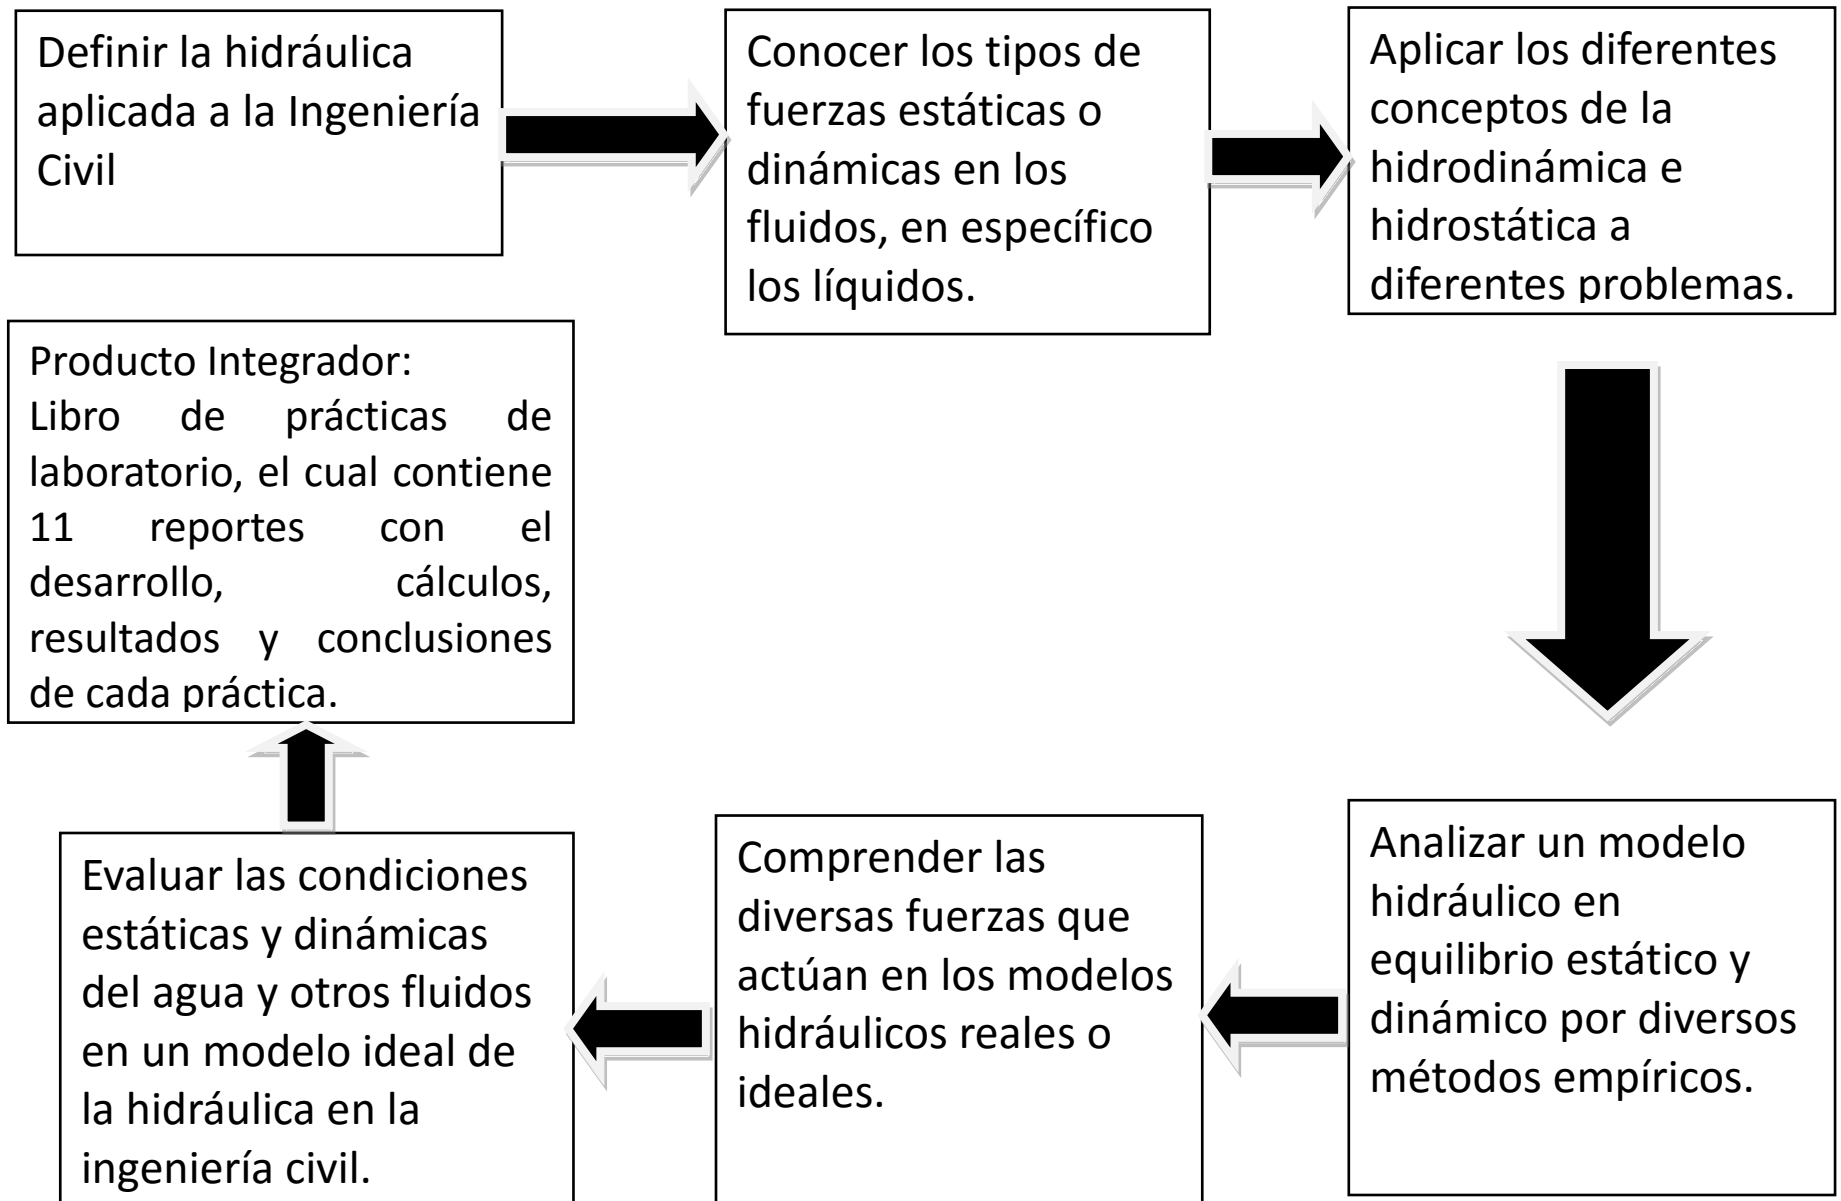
Definir la hidráulica aplicada a la Ingeniería Civil

Conocer los tipos de fuerzas estáticas o dinámicas en los fluidos, en específico los líquidos.

Aplicar los diferentes conceptos de la hidrodinámica e hidrostática a diferentes problemas.

Analizar un modelo hidráulico en equilibrio estático y dinámico por diversos métodos empíricos.

Comprender las diversas fuerzas que actúan en los modelos hidráulicos reales o ideales.

Evaluar las condiciones estáticas y dinámicas del agua y otros fluidos en un modelo ideal de la hidráulica en la ingeniería civil.

Producto Integrador:
Libro de prácticas de laboratorio, el cual contiene 11 reportes con el desarrollo, cálculos, resultados y conclusiones de cada práctica.